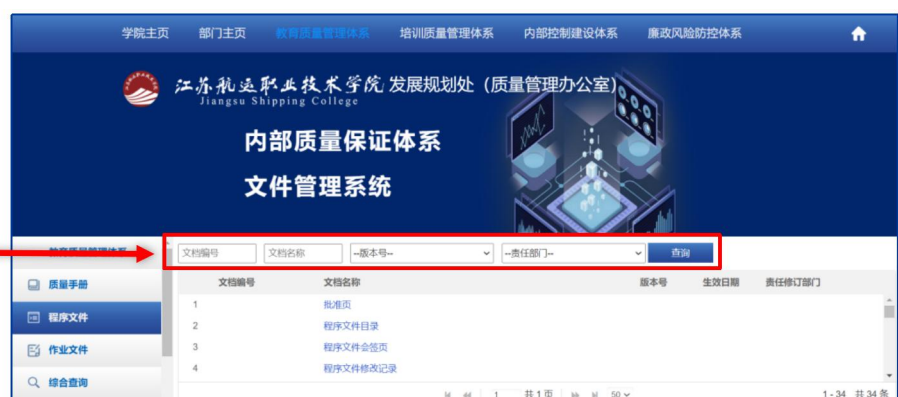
学院主页 部门主页 教育质量管理体系 培训质量管理体系 内部控制建设体系 廉政风险防控体系

江苏航运职业技术学院 发展规划处（质量管理办公室）
Jiangsu Shipping College

内部质量保证体系
文件管理系统

教育质量管理体系

质量手册
程序文件
作业文件
综合查询

文档编号 文档名称 --版本号-- --责任部门-- 查询

| | 文档编号 | 文档名称 | 版本号 | 生效日期 | 责任修订部门 |
|---|---|---|---|---|---|
| 1 | | 批准页 | | | |
| 2 | | 程序文件目录 | | | |
| 3 | | 程序文件会签页 | | | |
| 4 | | 程序文件修改记录 | | | |

1 共1页 50 1 - 34 共34条